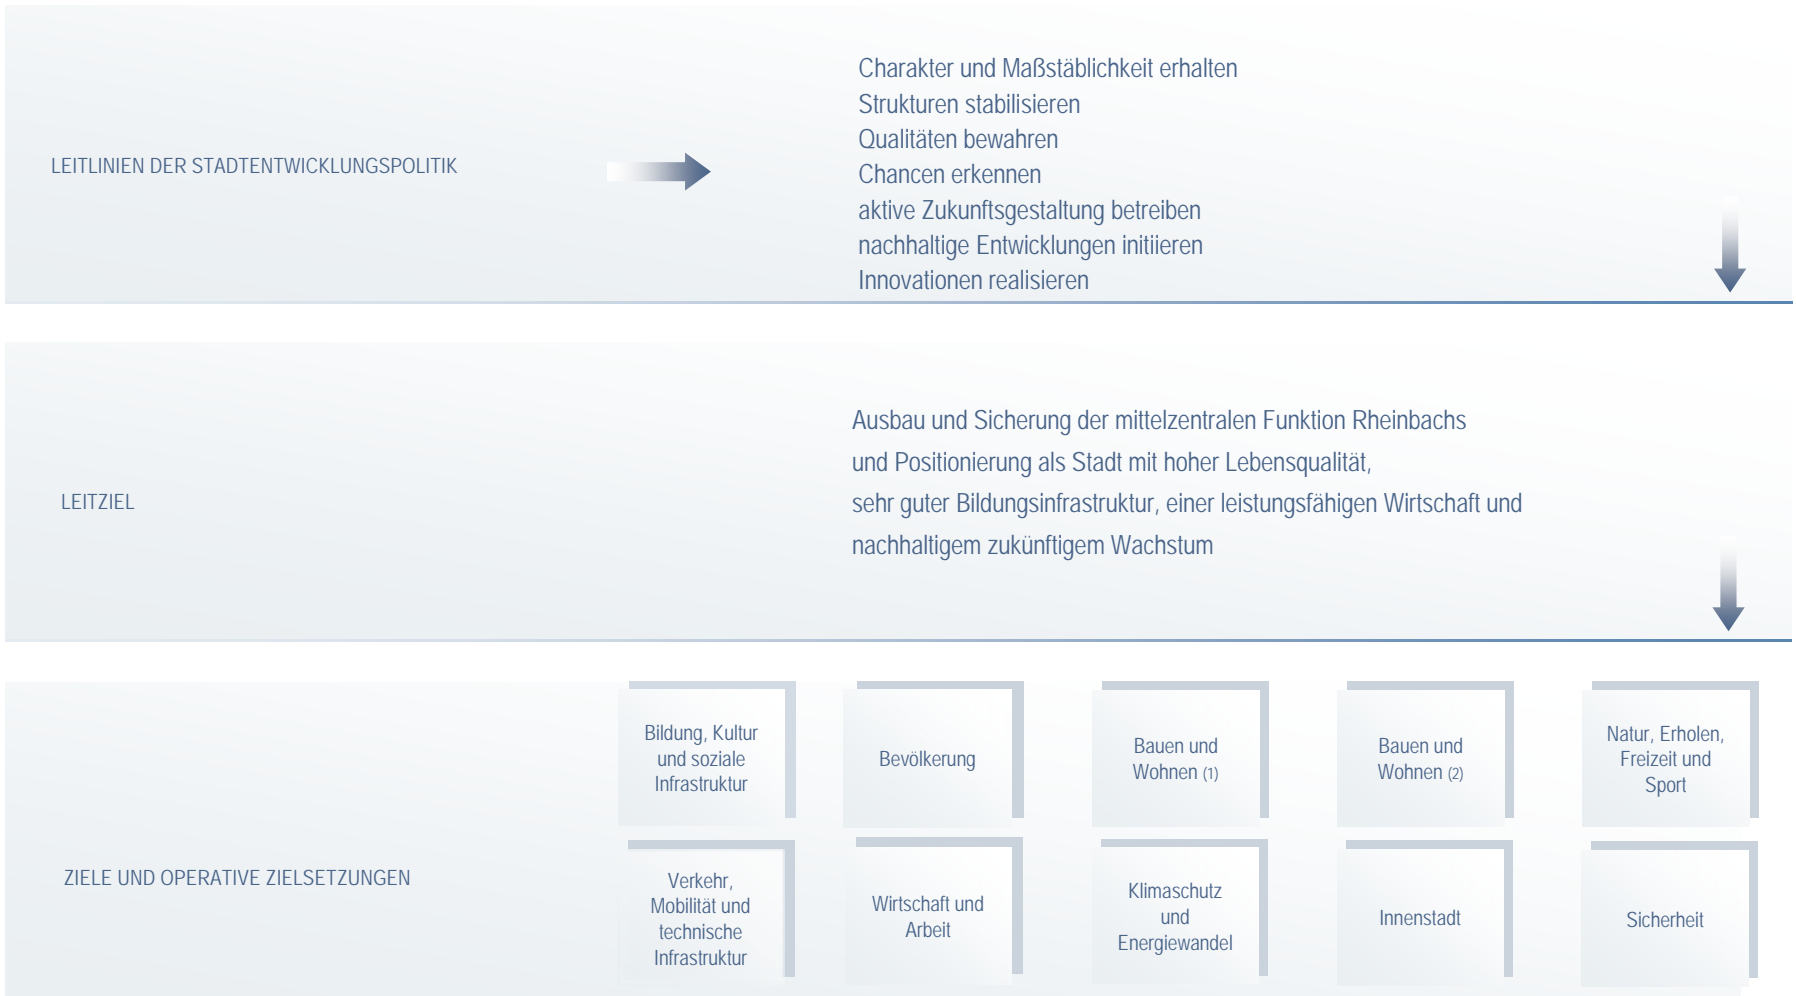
LEITLINIEN DER STADTENTWICKLUNGSPOLITIK

Charakter und Maßstäblichkeit erhalten
Strukturen stabilisieren
Qualitäten bewahren
Chancen erkennen
aktive Zukunftsgestaltung betreiben
nachhaltige Entwicklungen initiieren
Innovationen realisieren

LEITZIEL

Ausbau und Sicherung der mittelzentralen Funktion Rheinbachs und Positionierung als Stadt mit hoher Lebensqualität, sehr guter Bildungsinfrastruktur, einer leistungsfähigen Wirtschaft und nachhaltigem zukünftigem Wachstum

ZIELE UND OPERATIVE ZIELSETZUNGEN

Bildung, Kultur und soziale Infrastruktur

Bevölkerung

Bauen und Wohnen (1)

Bauen und Wohnen (2)

Natur, Erholen, Freizeit und Sport

Verkehr, Mobilität und technische Infrastruktur

Wirtschaft und Arbeit

Klimaschutz und Energiewandel

Innenstadt

Sicherheit